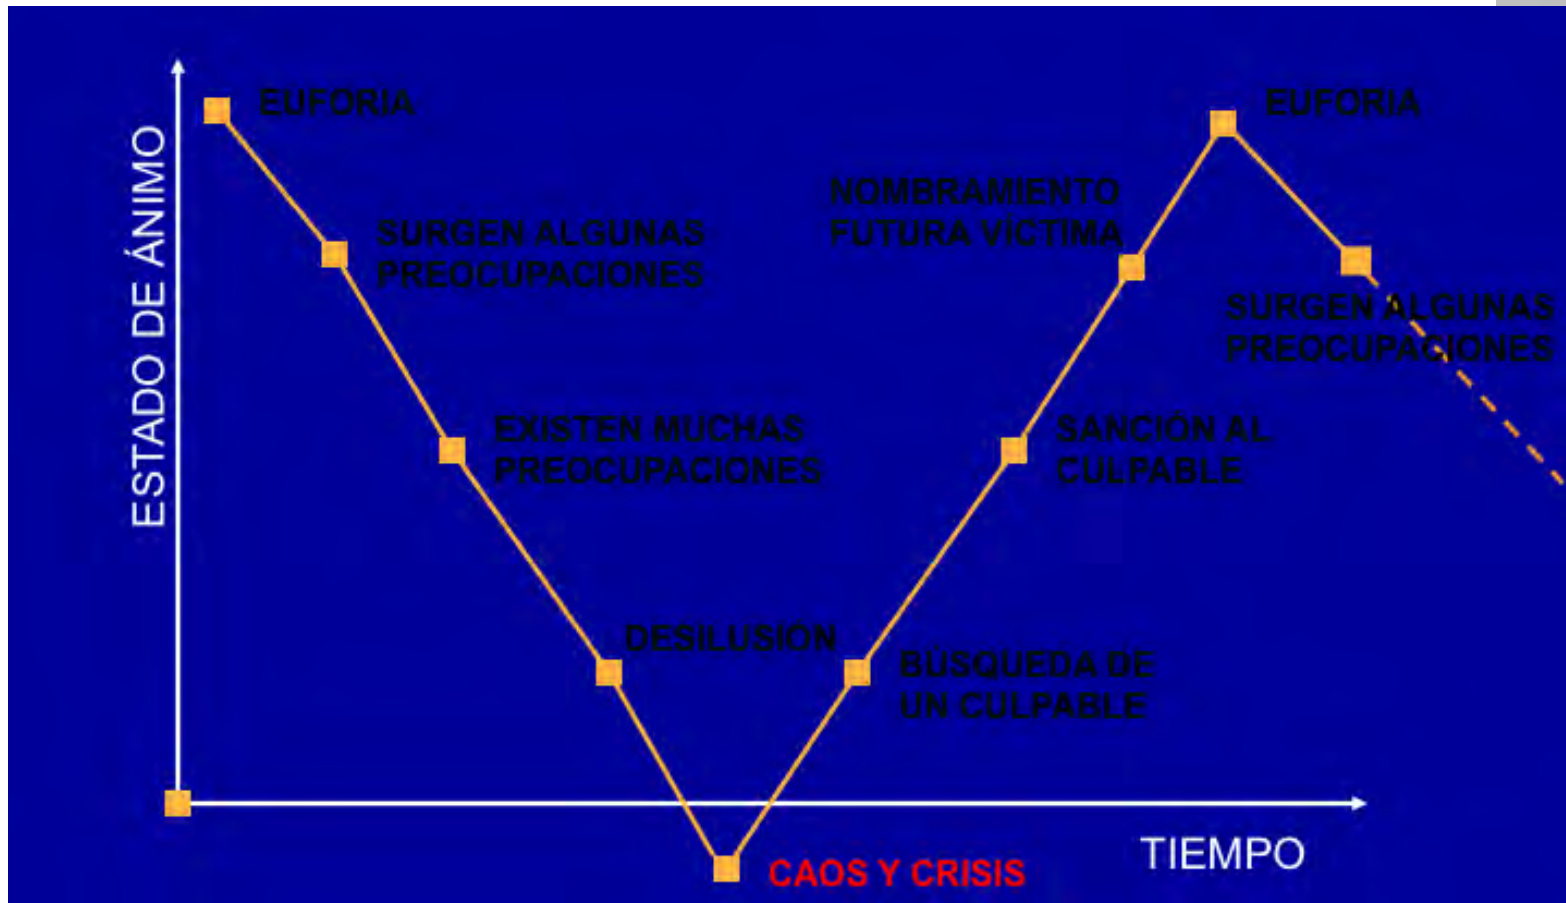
ESTADO DE ÁNIMO

EUFORIA

SURGEN ALGUNAS PREOCUPACIONES

EXISTEN MUCHAS PREOCUPACIONES

DESILUSIÓN

CAOS Y CRISIS

BÚSQUEDA DE UN CULPABLE

SANCIÓN AL CULPABLE

NOMBRAMIENTO FUTURA VÍCTIMA

EUFORIA

SURGEN ALGUNAS PREOCUPACIONES

TIEMPO